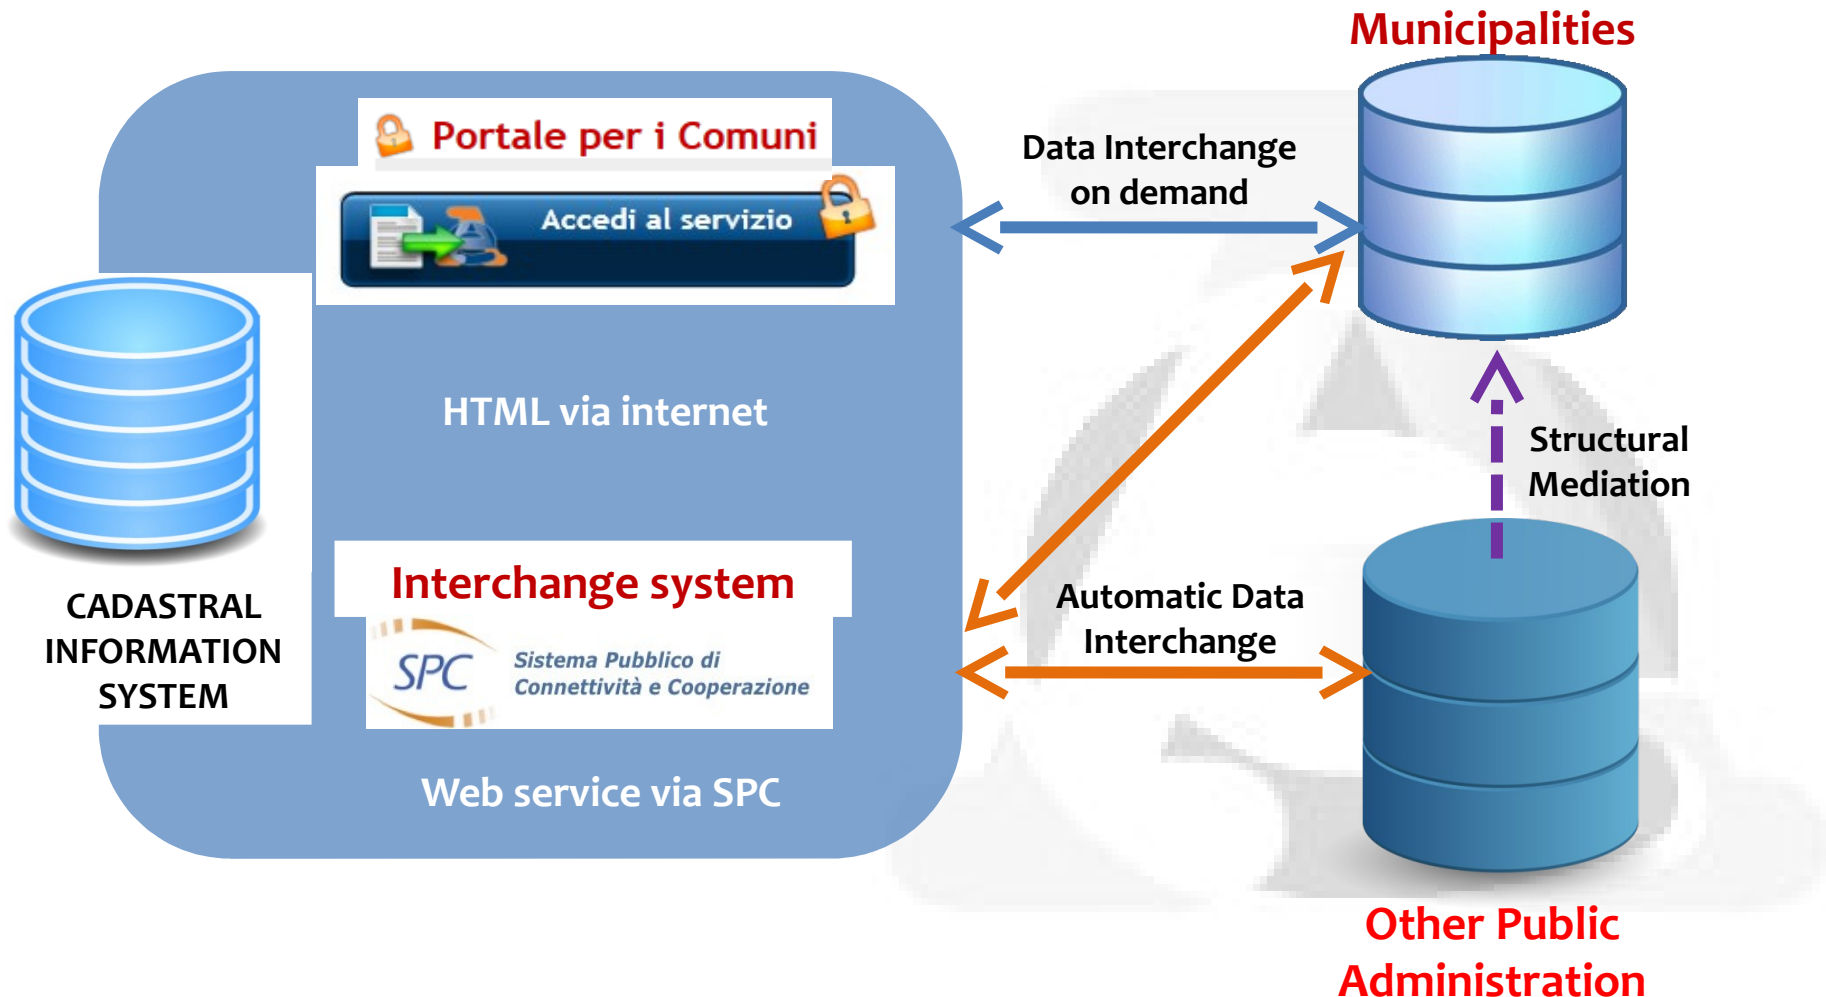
Municipalities

Portale per i Comuni

Accedi al servizio

Data Interchange on demand

HTML via internet

Structural Mediation

CADASTRAL INFORMATION SYSTEM

Interchange system

SPC Sistema Pubblico di Connettività e Cooperazione

Automatic Data Interchange

Web service via SPC

Other Public Administration